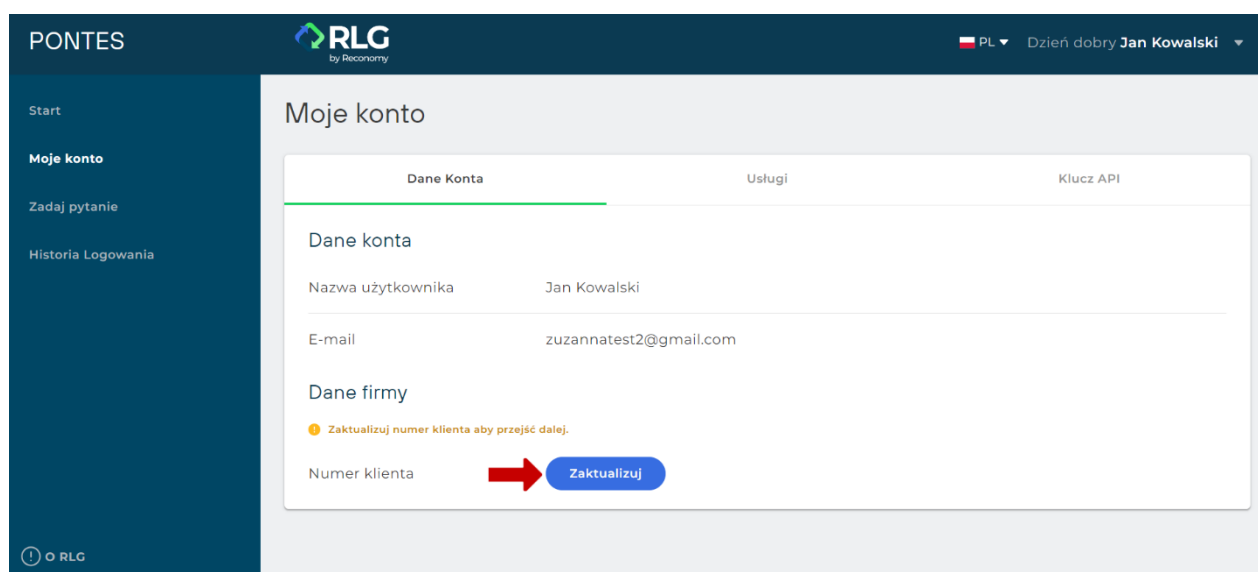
PONTES

RLG
by Reconomy

PL Dzień dobry **Jan Kowalski**

Start

Moje konto

Zadaj pytanie

Historia Logowania

O RLG

Moje konto

| Dane Konta | Usługi | Klucz API |
|---|---|---|

Dane konta

Nazwa użytkownika Jan Kowalski

E-mail zuzannatest2@gmail.com

Dane firmy

Zaktualizuj numer klienta aby przejść dalej.

Numer klienta Zaktualizuj